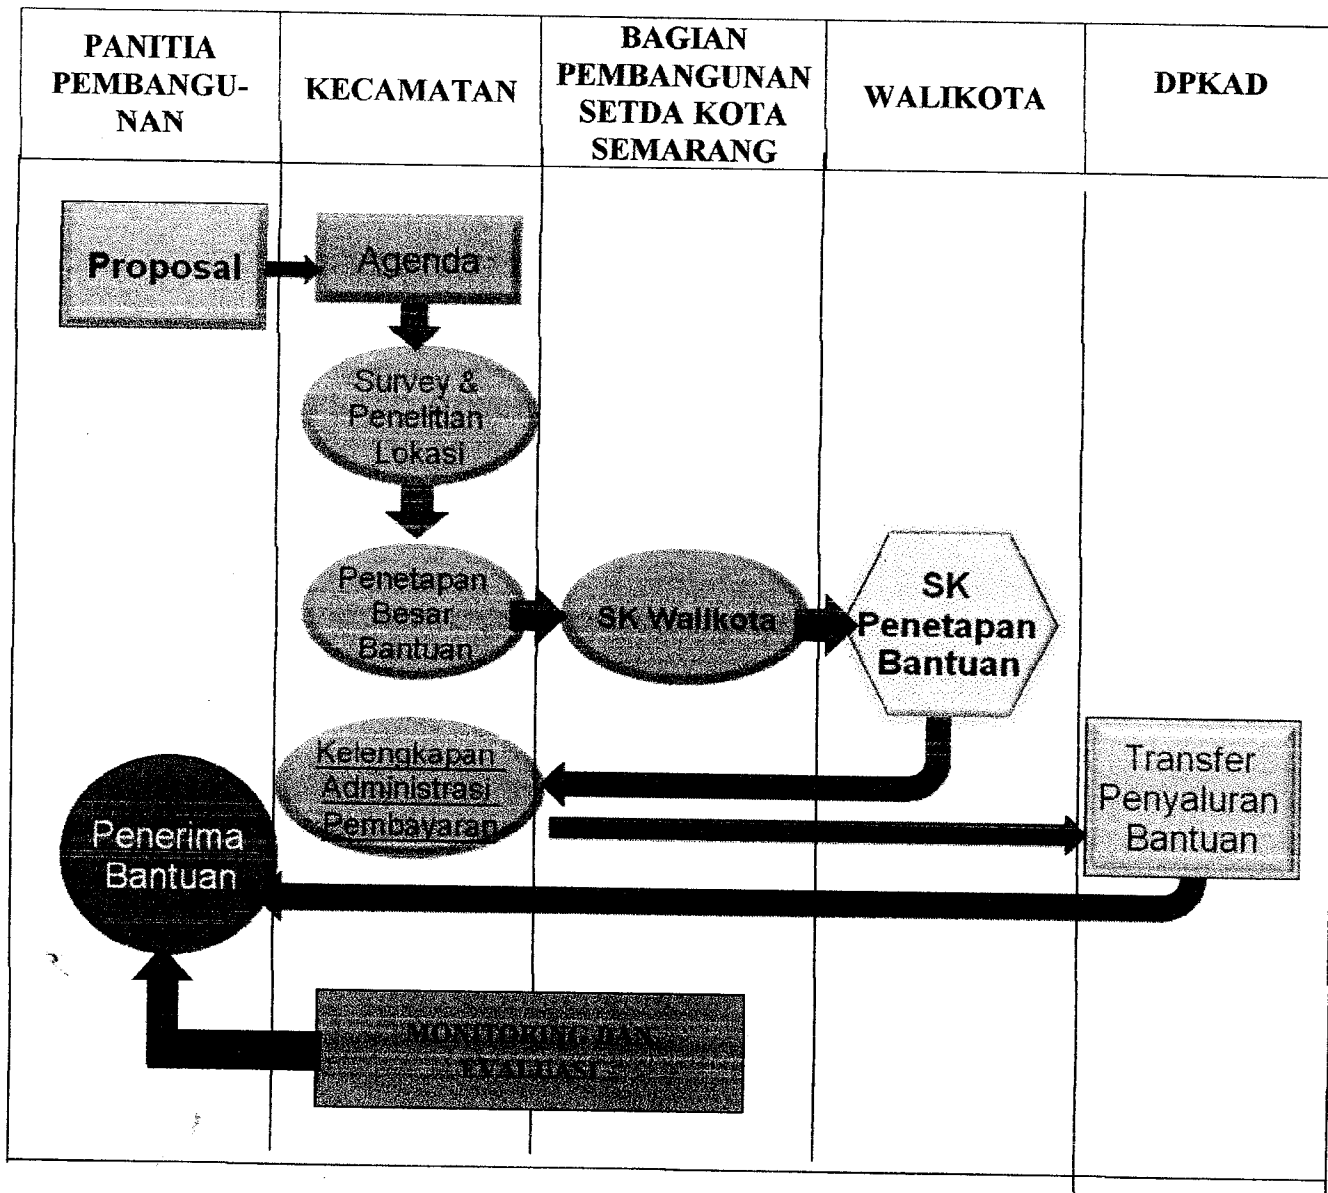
| PANITIA PEMBANGUNAN | KECAMATAN | BAGIAN PEMBANGUNAN SETDA KOTA SEMARANG | WALIKOTA | DPKAD |
|---|---|---|---|---|

Proposal

Agenda

Survey & Penelitian Lokasi

Penetapan Besar Bantuan

SK Walikota

SK Penetapan Bantuan

Kelengkapan Administrasi Pembayaran

Transfer Penyaluran Bantuan

Penerima Bantuan

MONITORING DAN EVALUASI